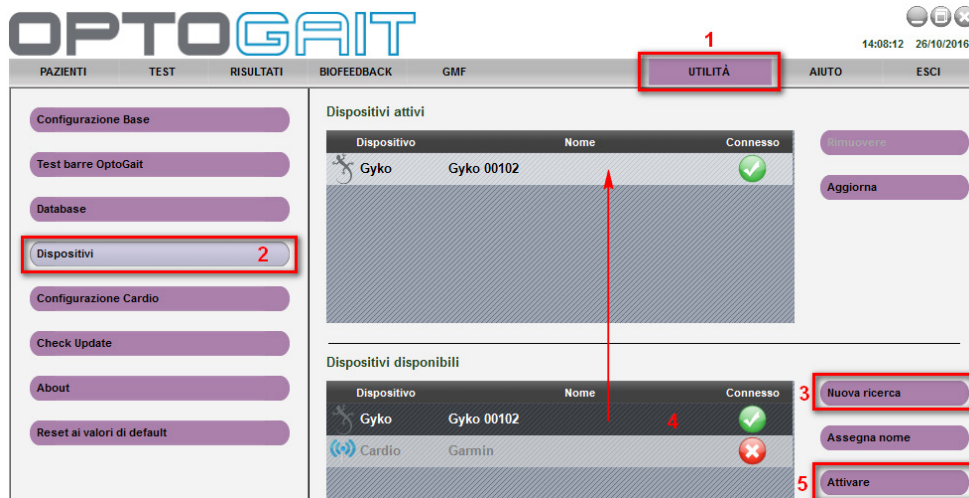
OPTOGAIT

14:08:12 26/10/2016

1

PAZIENTI TEST RISULTATI BIOFEEDBACK GMF UTILITÀ AIUTO ESCI

Configurazione Base

Test barre OptoGait

Database

Dispositivi 2

Configurazione Cardio

Check Update

About

Reset ai valori di default

Dispositivi attivi

| Dispositivo | Nome | Connesso |
|---|---|---|
| Gyko | Gyko 00102 | |

Rimuovere

Aggiorna

Dispositivi disponibili

| Dispositivo | Nome | Connesso |
|---|---|---|
| Gyko | Gyko 00102 | |
| Cardio | Garmin | |

4

3 Nuova ricerca

Assegna nome

5 Attivare